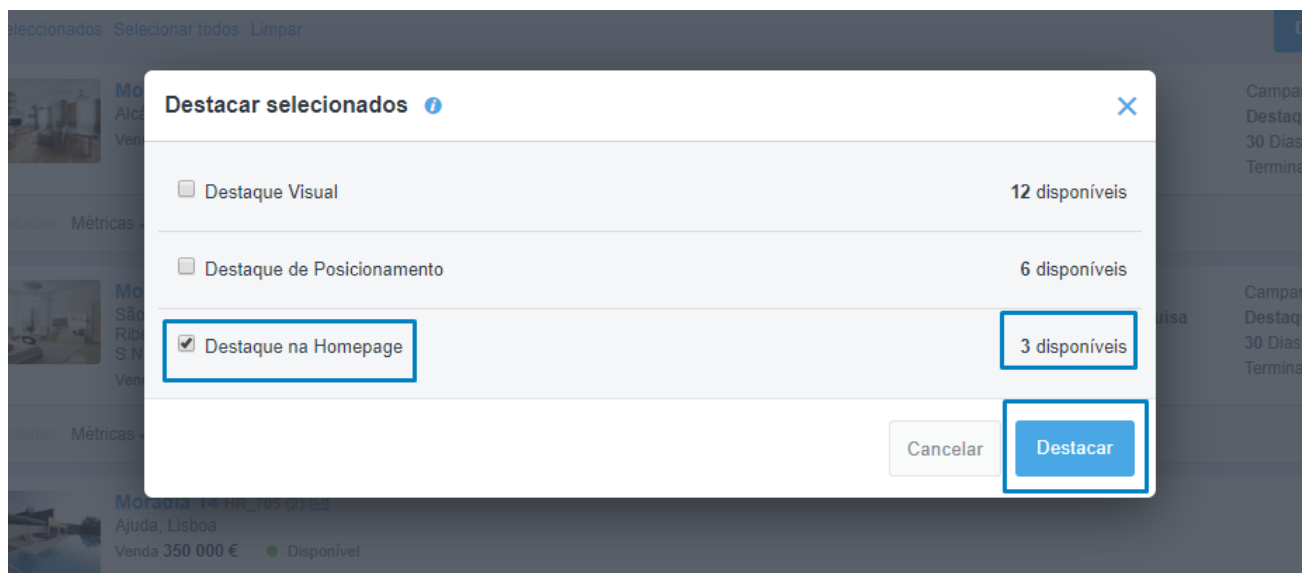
eleccionados Selecionar todos Limpar

Mo
Alcâ
Ven

Campa
Destaq
30 Dias
Termina

Métricas

Mo
São
Ribe
S.N.
Ven

uisa

Campa
Destaq
30 Dias
Termina

Métricas

Moradia T4 HR_705 (2)
Ajuda, Lisboa
Venda 350 000 € Disponível

Destacar selecionados

Destaque Visual — 12 disponíveis

Destaque de Posicionamento — 6 disponíveis

Destaque na Homepage — 3 disponíveis

Cancelar

Destacar